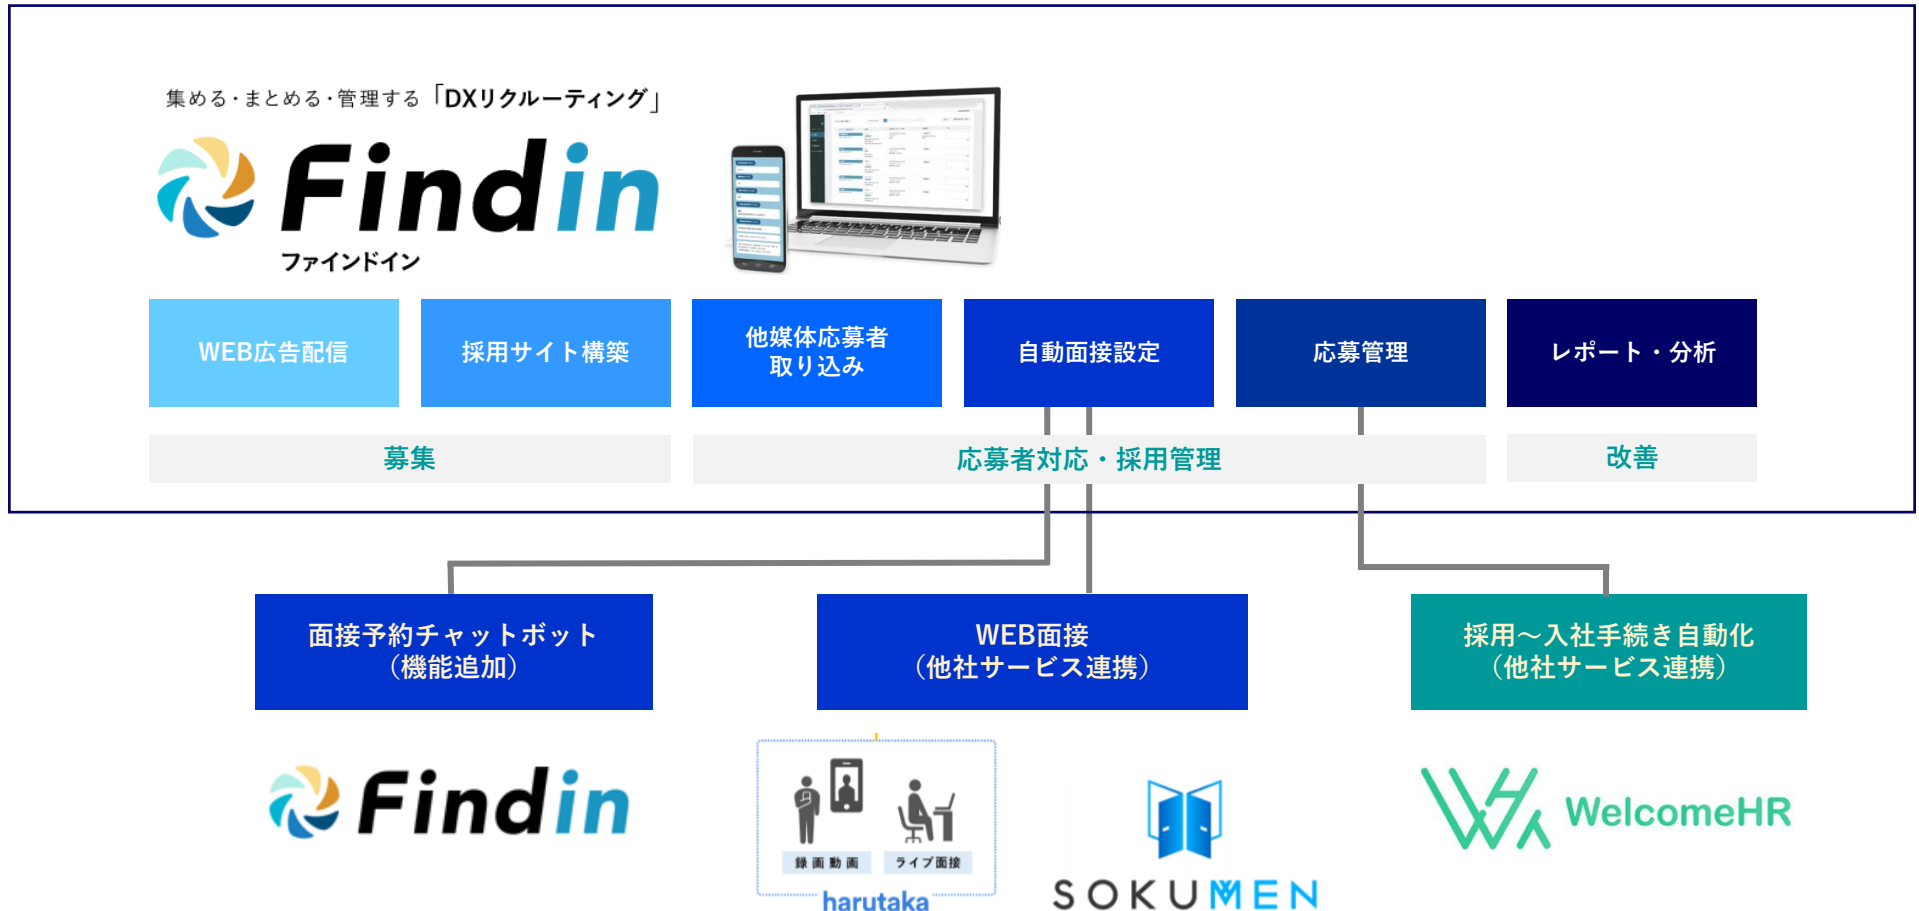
集める・まとめる・管理する「DXリクルーティング」

Findin
ファインドイン

WEB広告配信

採用サイト構築

他媒体応募者
取り込み

自動面接設定

応募管理

レポート・分析

募集

応募者対応・採用管理

改善

面接予約チャットボット
（機能追加）

WEB面接
（他社サービス連携）

採用〜入社手続き自動化
（他社サービス連携）

Findin

録画動画

ライブ面接

harutaka

SOKUMEN

WelcomeHR